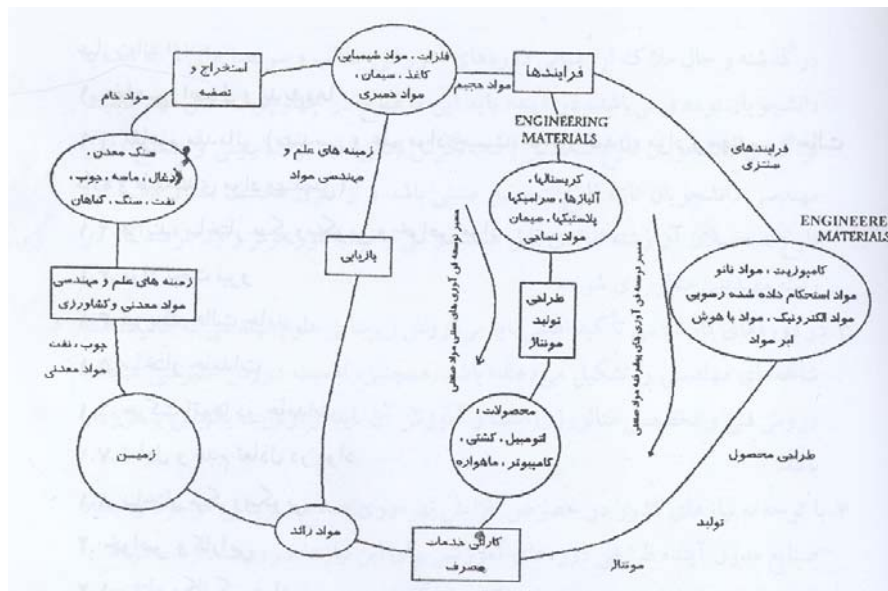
استخراج و تصفیه

فلزات ، مواد شیمیایی ، کاغذ ، سیمان ، مواد خمیری

مواد حجیم

فرایندها

ENGINEERING MATERIALS

مواد خام

سنگ معدن ، ذغال ، ماسه ، چوب ، نفت ، سنگ ، گیاهان

زمینه های علم و مهندسی مواد

فرایندهای سنتزی

کریستالها ، آلیاژها ، سرامیکها ، پلاستیکها ، سیمان ، مواد نساجی

ENGINEERED MATERIALS

بازیابی

مسیر توسعه فن آوری های سنتی مواد صنعتی

مسیر توسعه فن آوری های پیشرفته مواد صنعتی

کامپوزیت ، مواد نانو ، مواد استحکام داده شده رسوبی ، مواد الکترونیک ، مواد با هوش ، ابر مواد

زمینه های علم و مهندسی مواد معدنی و کشاورزی

طراحی تولید مونتاژ

چوب ، نفت ، مواد معدنی

محصولات : اتومبیل ، کشتی ، کامپیوتر ، ماهواره

زمین

طراحی محصول

تولید

مواد زائد

کاربرد خدمات مصرف

مونتاژ